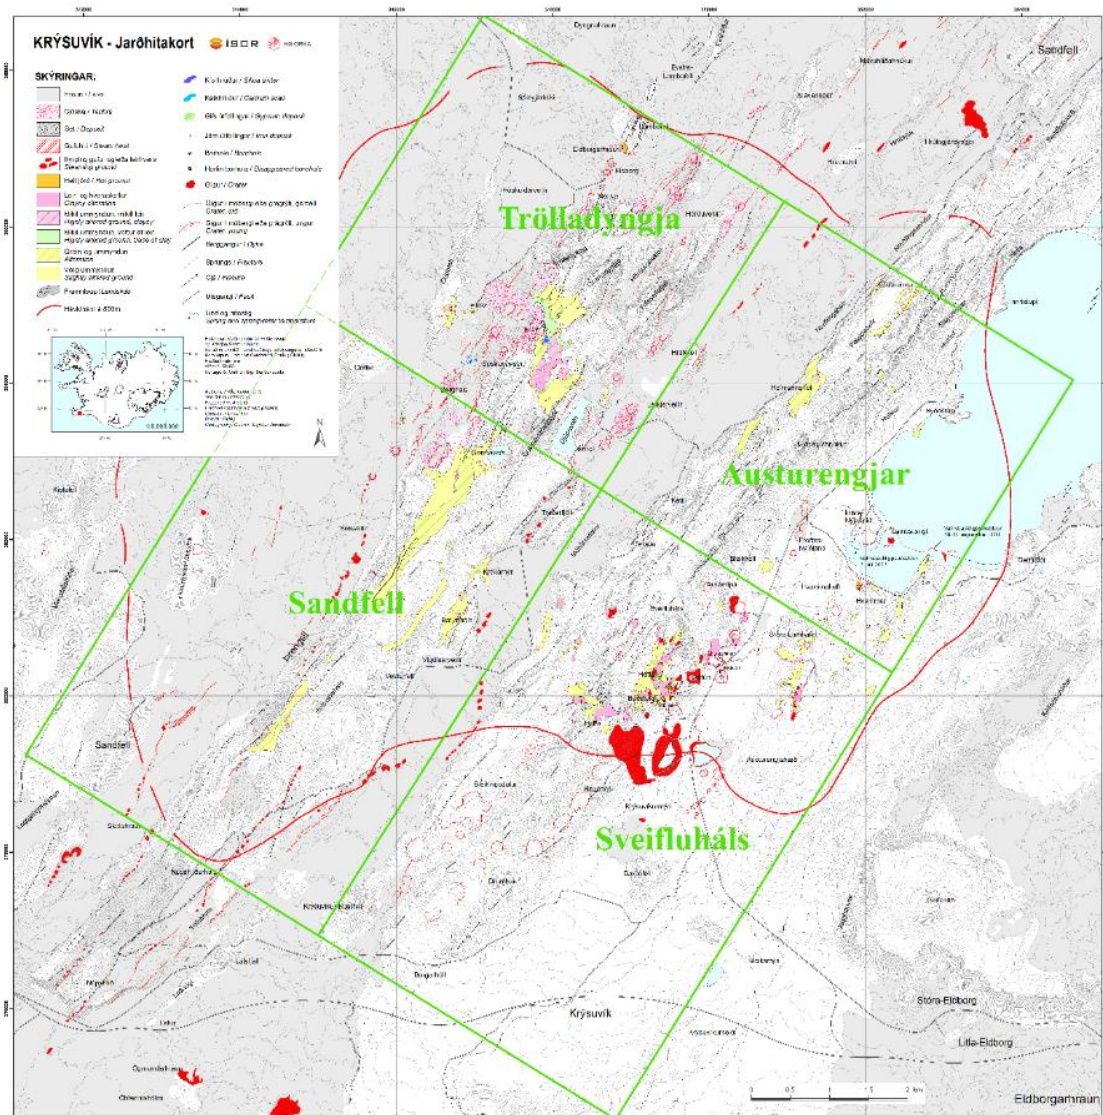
KRÝSUVÍK - Jarðhitakort
ÍSOR
SKÝRINGAR:
Hraun / Lava
Set / Deposit
Gufuhver / Steam vent
Heit jörð / Hot ground
Leir- og kísilútfellingar / Clayey alteration
Mikil ummyndun, mikill leir / Highly altered ground, clayey
Mikil ummyndun, votur eftir / Highly altered ground, trace of clay
Gróin ummyndun / Alteration
Veik ummyndun / Slightly altered ground
Hæðarlína / Contour
Kísilútfellingar / Silica sinter
Kalkhrúður / Calcium scale
Gígur / Crater
Borholur / Borehole
Gígaröð / Crater row
Berggangur / Dyke
Sprunga / Fracture
Misgengi / Fault
Sandfell
Trölladyngja
Austurengjar
Sandfell
Sveifluhals
Krýsuvík
Stóra-Eldborg
Litla-Eldborg
Eldborgarhraun
0 0.5 1 1.5 2 km
N